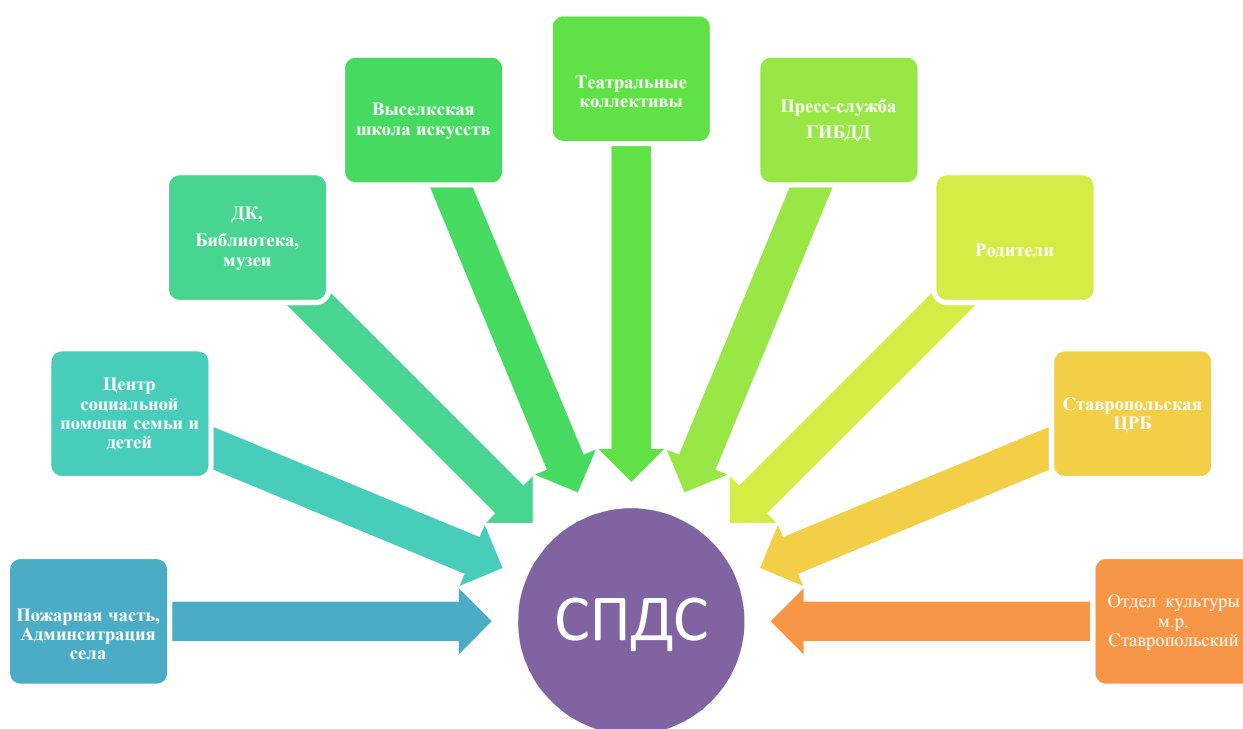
Пожарная часть, Админситрация села

Центр социальной помощи семьи и детей

ДК, Библиотека, музеи

Выселкская школа искусств

Театральные коллективы

Пресс-служба ГИБДД

Родители

Ставропольская ЦРБ

Отдел культуры м.р. Ставропольский

СПДС